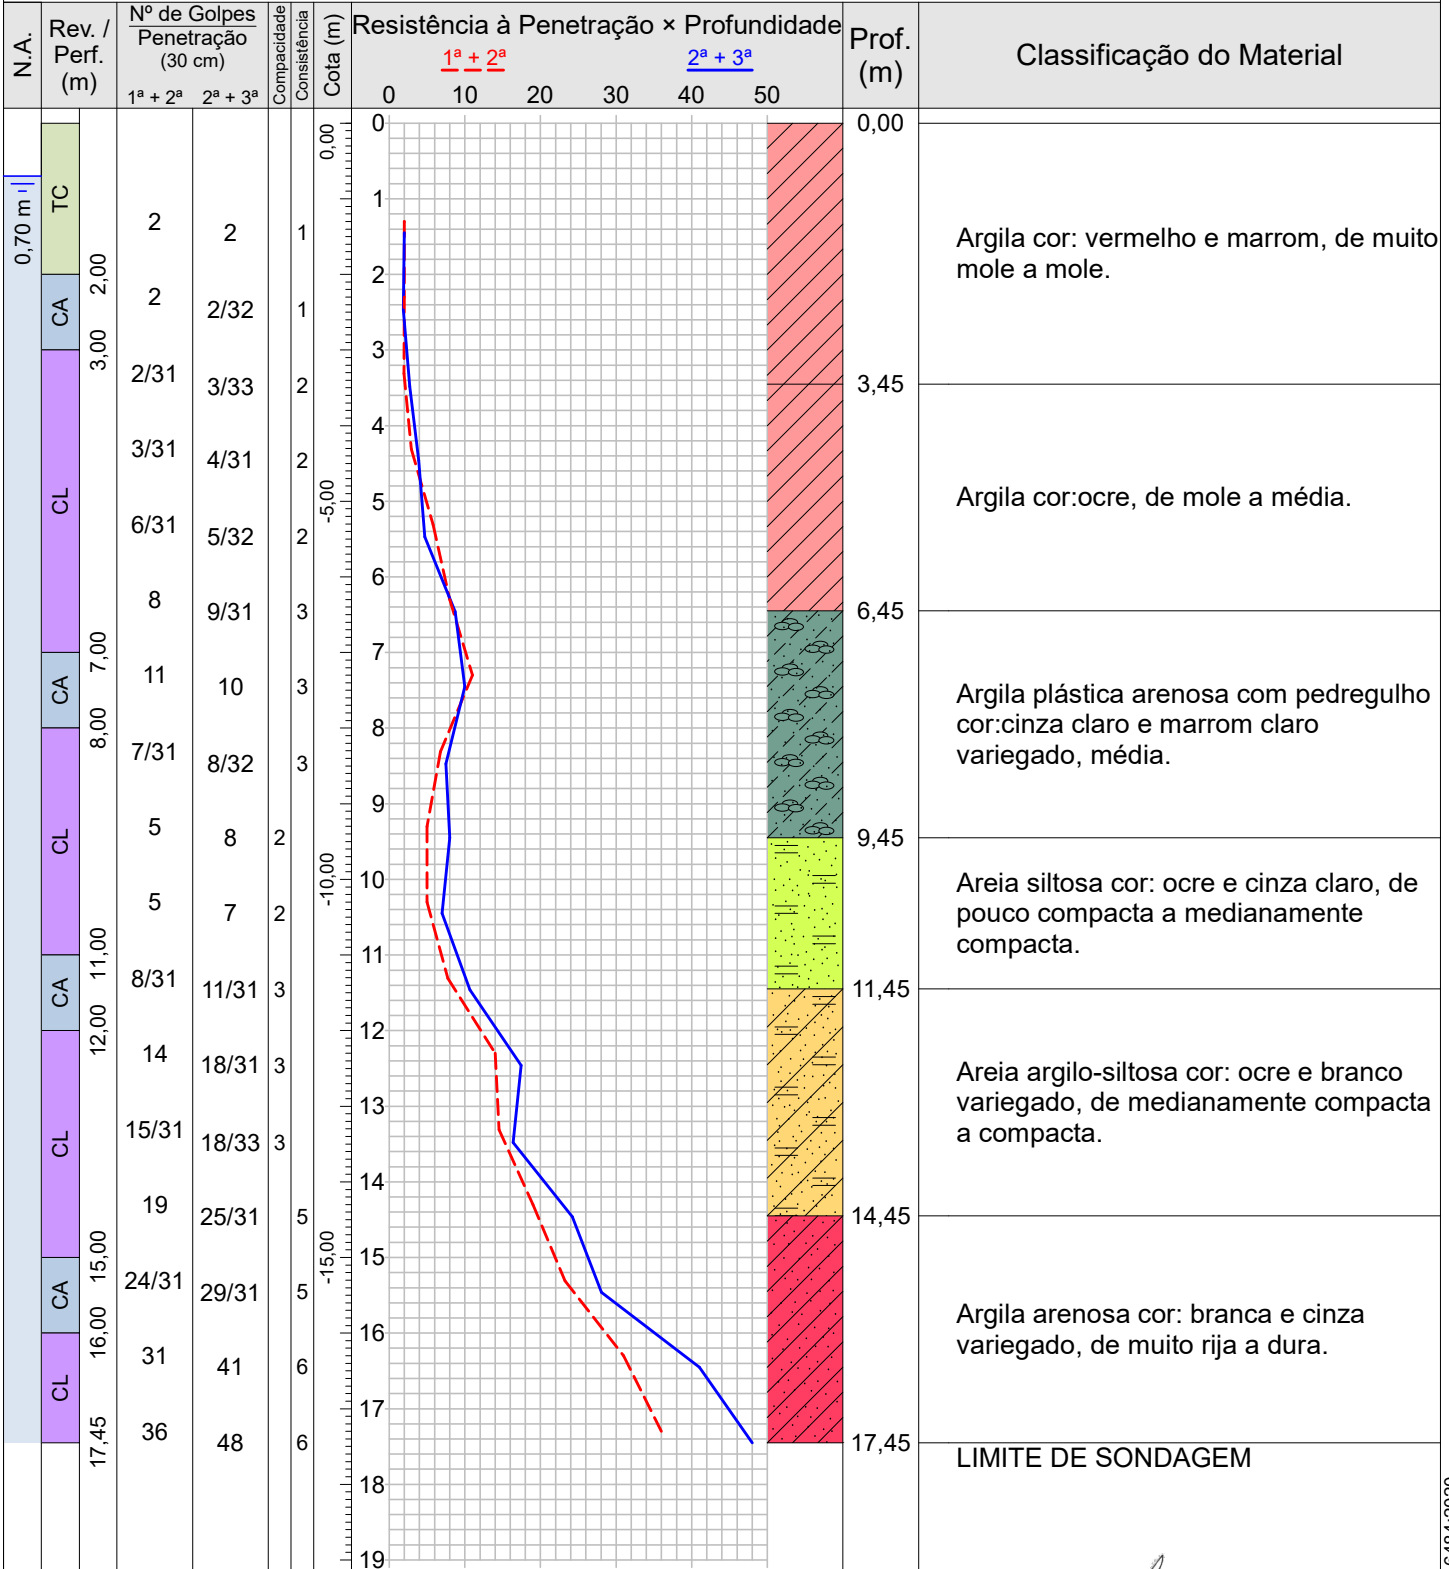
N.A.

Rev. / Perf. (m)

Nº de Golpes
Penetração (30 cm)
$1^a + 2^a$ $2^a + 3^a$

Compacidade

Consistência

Cota (m)

Resistência à Penetração × Profundidade
$1^a + 2^a$ $2^a + 3^a$
0 10 20 30 40 50

Prof. (m)

Classificação do Material

0,70 m

TC
CA
CL
CA
CL
CA
CL
CA
CL

2,00
3,00
7,00
8,00
11,00
12,00
15,00
16,00
17,45

| $1^a + 2^a$ | $2^a + 3^a$ | | |
|---|---|---|---|
| 2 | 2 | | 1 |
| 2 | 2/32 | | 1 |
| 2/31 | 3/33 | | 2 |
| 3/31 | 4/31 | | 2 |
| 6/31 | 5/32 | | 2 |
| 8 | 9/31 | | 3 |
| 11 | 10 | | 3 |
| 7/31 | 8/32 | | 3 |
| 5 | 8 | 2 | |
| 5 | 7 | 2 | |
| 8/31 | 11/31 | 3 | |
| 14 | 18/31 | 3 | |
| 15/31 | 18/33 | 3 | |
| 19 | 25/31 | | 5 |
| 24/31 | 29/31 | | 5 |
| 31 | 41 | | 6 |
| 36 | 48 | | 6 |

0,00
-5,00
-10,00
-15,00

0 1 2 3 4 5 6 7 8 9 10 11 12 13 14 15 16 17 18 19

0,00
Argila cor: vermelho e marrom, de muito mole a mole.

3,45
Argila cor:ocre, de mole a média.

6,45
Argila plástica arenosa com pedregulho cor:cinza claro e marrom claro variegado, média.

9,45
Areia siltosa cor: ocre e cinza claro, de pouco compacta a medianamente compacta.

11,45
Areia argilo-siltosa cor: ocre e branco variegado, de medianamente compacta a compacta.

14,45
Argila arenosa cor: branca e cinza variegado, de muito rija a dura.

17,45
LIMITE DE SONDAGEM